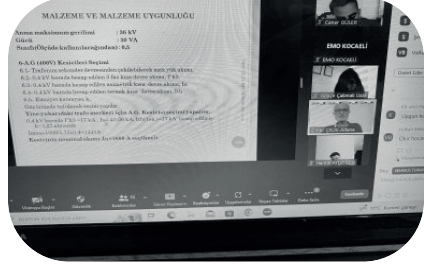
MALZEME VE MALZEME UYGUNLUĞU

Anma maksimum gerilimi : 36 kV
Gücü : 30 VA
Sınıfı(Ölçüde kullanılacağından) : 0,5

6. A.G. (400V) Kesicileri Seçimi
6.1. Trafonun sekonder devresinden çekilebilecek max yük akımı,
6.2. 0,4kV barada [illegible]
6.3. 0,4kV barada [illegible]
6.4. 0,4kV barada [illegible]
6.5. Kesiciyi kalıbı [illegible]
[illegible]
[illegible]
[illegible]
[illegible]
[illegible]

Caner OLGER
EMO KOCAELİ
EMO KOCAELİ
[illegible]
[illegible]
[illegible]

Güvenlik
Katılımcılar
Sohbet
Ekranı Paylaş
Kaydet
Tepkiler
Uygulamalar
Beyaz Tahtalar
Daha fazla
Sonlandır